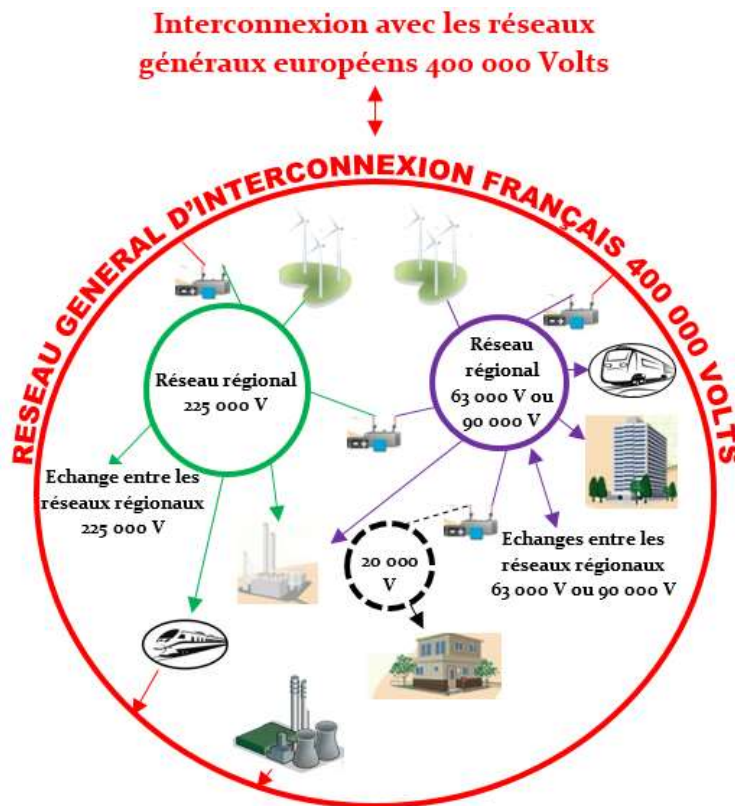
Interconnexion avec les réseaux généraux européens 400 000 Volts

RESEAU GENERAL D'INTERCONNEXION FRANÇAIS 400 000 VOLTS

Réseau régional 225 000 V

Réseau régional 63 000 V ou 90 000 V

Echange entre les réseaux régionaux 225 000 V

20 000 V

Echanges entre les réseaux régionaux 63 000 V ou 90 000 V